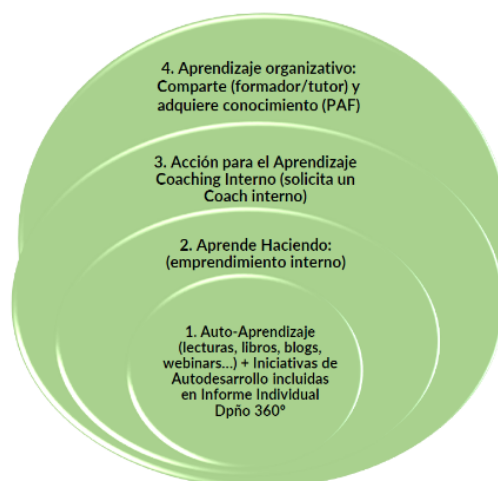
4. Aprendizaje organizativo: Comparte (formador/tutor) y adquiere conocimiento (PAF)

3. Acción para el Aprendizaje Coaching Interno (solicita un Coach interno)

2. Aprende Haciendo: (emprendimiento interno)

1. Auto-Aprendizaje (lecturas, libros, blogs, webinars…) + Iniciativas de Autodesarrollo incluidas en Informe Individual Dpño 360º